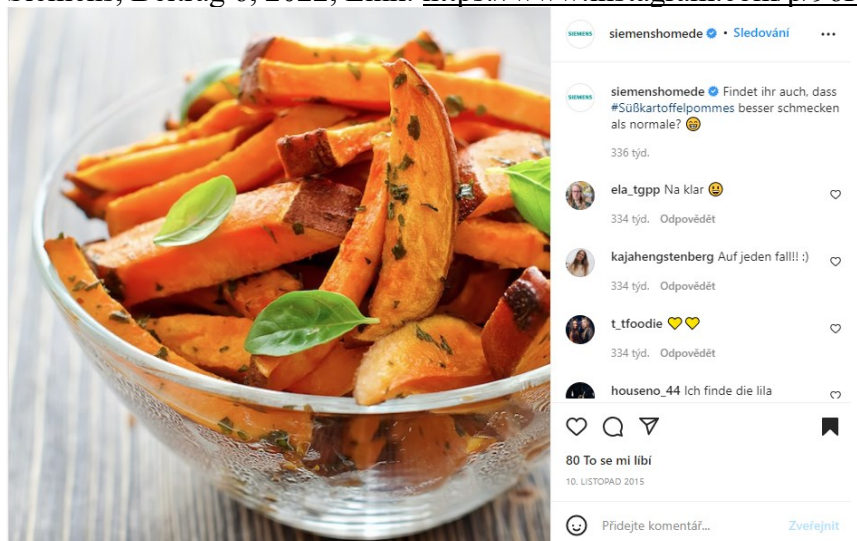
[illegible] Beitrag 6, 2022, Link: https://www.instagram.com/p/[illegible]

SIEMENS

siemenshomede • Sledování •••

SIEMENS

siemenshomede Findet ihr auch, dass #Süßkartoffelpommes besser schmecken als normale? 😁

336 týd.

ela_tgpp Na klar 😃

334 týd. Odpovědět

kajahengstenberg Auf jeden fall!! :)

334 týd. Odpovědět

t_tfoodie 💛💛

334 týd. Odpovědět

houseno_44 Ich finde die lila

80 To se mi líbí

10. LISTOPAD 2015

Přidejte komentář...

Zveřejnit